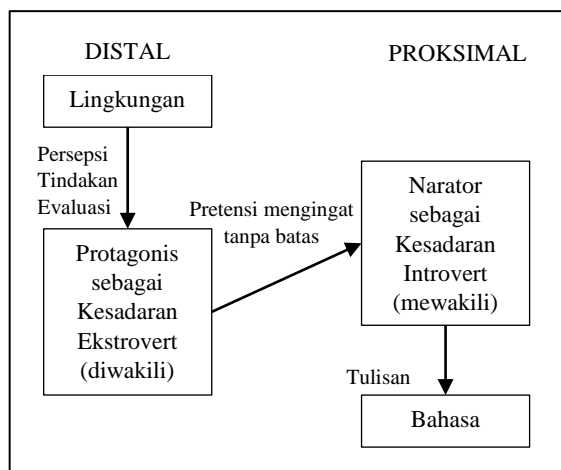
DISTAL

PROKSIMAL

Lingkungan

Persepsi
Tindakan
Evaluasi

Protagonis sebagai Kesadaran Ekstrovert (diwakili)

Pretensi mengingat tanpa batas

Narator sebagai Kesadaran Introvert (mewakili)

Tulisan

Bahasa